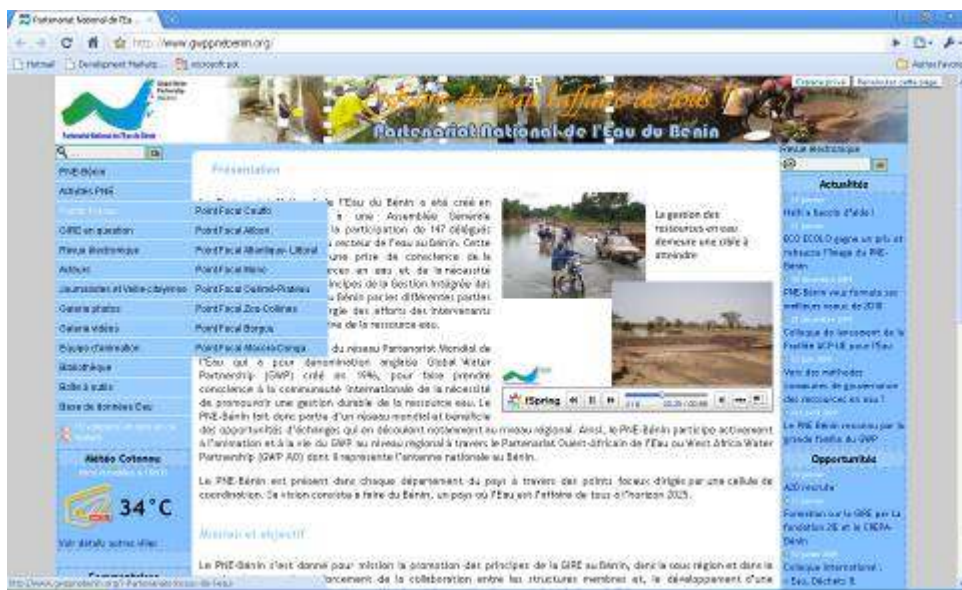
Partenariat National de l'Ea... ×

http://www.gwppnebenin.org/

Hotmail  Development Platform...  microsoft.pot  Autres favoris

Partenariat National de l'Eau du Bénin

Partenariat National de l'Eau du Bénin

Créer un profil  Reproduire cette page

Revue électronique

PNE-Bénin
Activités PNE
Points Focaux
GIRE en question
Revue électronique
Acteurs
Journalistes et Veille citoyenne
Galerie photos
Galerie vidéos
Equipe d'animation
Bibliothèque
Boîte à outils
Base de données Eau

Point Focal Couffo
Point Focal Alibori
Point Focal Atlantique-Littoral
Point Focal Mono
Point Focal Ouémé-Plateau
Point Focal Zou-Collines
Point Focal Borgou
Point Focal Atacora-Donga

Présentation

Le Partenariat National de l'Eau du Bénin a été créé en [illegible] à une Assemblée Générale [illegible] la participation de 147 délégués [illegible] secteur de l'eau au Bénin. Cette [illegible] une prise de conscience de la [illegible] en eau et de la nécessité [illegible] principes de la Gestion Intégrée des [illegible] au Bénin par les différentes parties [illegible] des efforts des intervenants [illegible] de la ressource eau.

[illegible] du réseau Partenariat Mondial de l'Eau qui a pour dénomination anglaise Global Water Partnership (GWP) créé en 1996, pour faire prendre conscience à la communauté internationale de la nécessité de promouvoir une gestion durable de la ressource eau. Le PNE-Bénin fait donc partie d'un réseau mondial et bénéficie des opportunités d'échanges qui en découlent notamment au niveau régional. Ainsi, le PNE-Bénin participe activement à l'animation et à la vie du GWP au niveau régional à travers le Partenariat Ouest-africain de l'Eau ou West Africa Water Partnership (GWP AO) dont il représente l'antenne nationale au Bénin.

La gestion des ressources en eau demeure une cible à atteindre

iSpring

Le PNE-Bénin est présent dans chaque département du pays à travers des points focaux dirigés par une cellule de coordination. Sa vision consiste à faire du Bénin, un pays où l'Eau est l'affaire de tous à l'horizon 2025.

Mission et objectif

Le PNE-Bénin s'est donné pour mission la promotion des principes de la GIRE au Bénin, dans la sous région et dans le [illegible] renforcement de la collaboration entre les structures membres et, le développement d'une

Météo Cotonou
34°C
Voir détails autres villes

Commentaires

Actualités
Haïti a besoin d'aide !
ECO ECOLO gagne un prix et rehausse l'image du PNE-Bénin
PNE-Bénin vous formule ses meilleurs voeux de 2010
Colloque de lancement de la Facilité UCP-UE pour l'Eau
Vers des méthodes novatrices de gouvernance des ressources en eau !
Le PNE-Bénin reconnu par la grande famille du GWP

Opportunités
AGD recrute
Formation sur la GIRE par la fondation 2iE et le CREPA-Bénin
Colloque international : « Eau, Déchets &

http://www.gwppnebenin.org/?-Partenariat-focaux-de-l-eau-